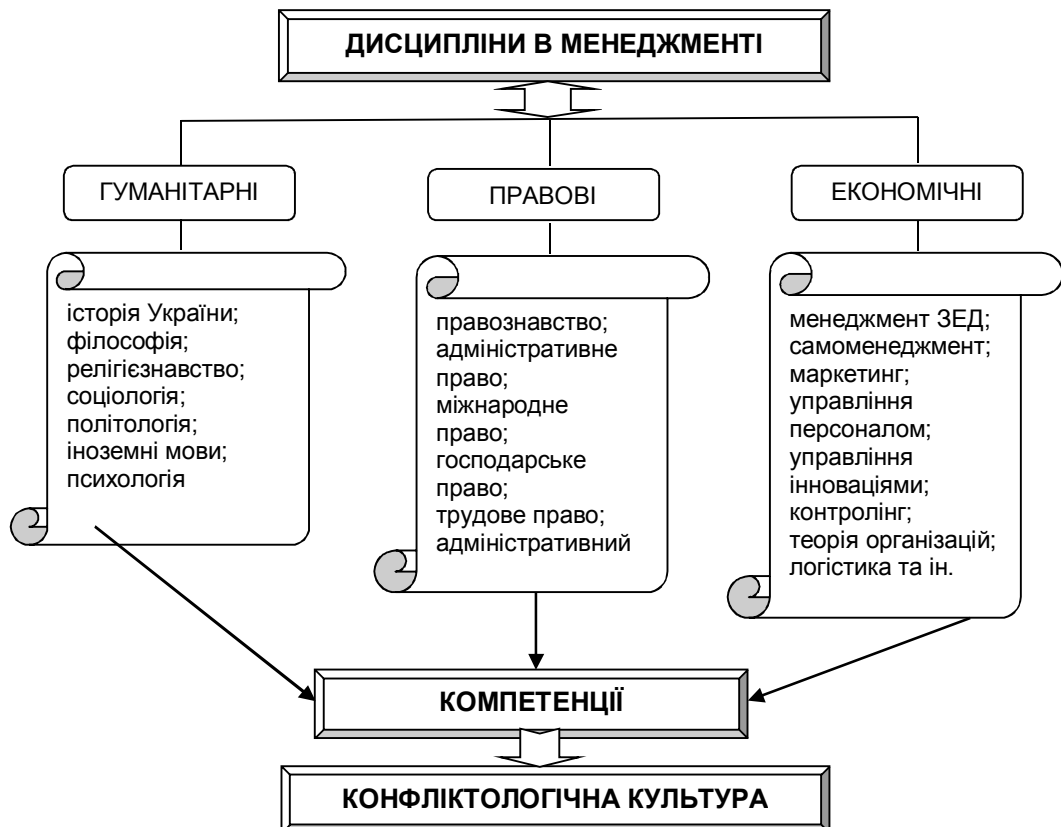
ДИСЦИПЛІНИ В МЕНЕДЖМЕНТІ

ГУМАНІТАРНІ

ПРАВОВІ

ЕКОНОМІЧНІ

історія України; філософія; релігієзнавство; соціологія; політологія; іноземні мови; психологія

правознавство; адміністративне право; міжнародне право; господарське право; трудове право; адміністративний

менеджмент ЗЕД; самоменеджмент; маркетинг; управління персоналом; управління інноваціями; контролінг; теорія організацій; логістика та ін.

КОМПЕТЕНЦІЇ

КОНФЛІКТОЛОГІЧНА КУЛЬТУРА